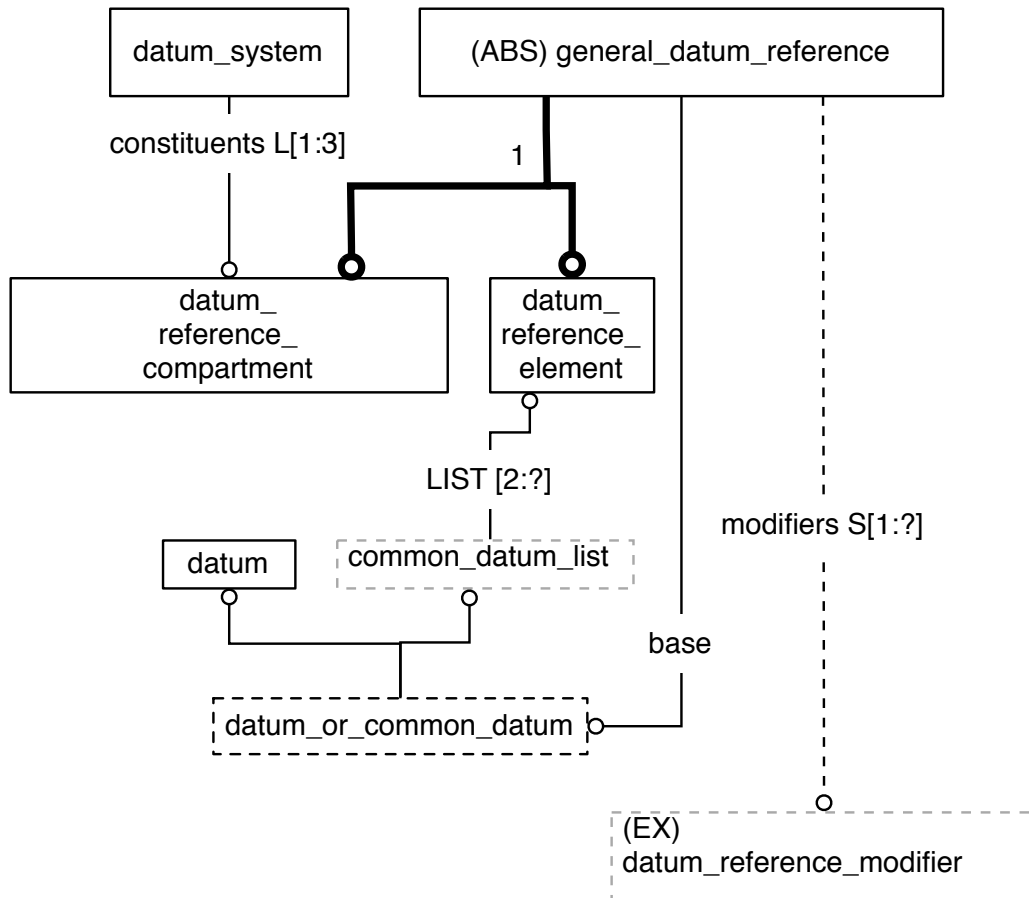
datum_system

(ABS) general_datum_reference

constituents L[1:3]

1

datum_ reference_ compartment

datum_ reference_ element

LIST [2:?]

modifiers S[1:?]

datum

common_datum_list

base

datum_or_common_datum

(EX) datum_reference_modifier